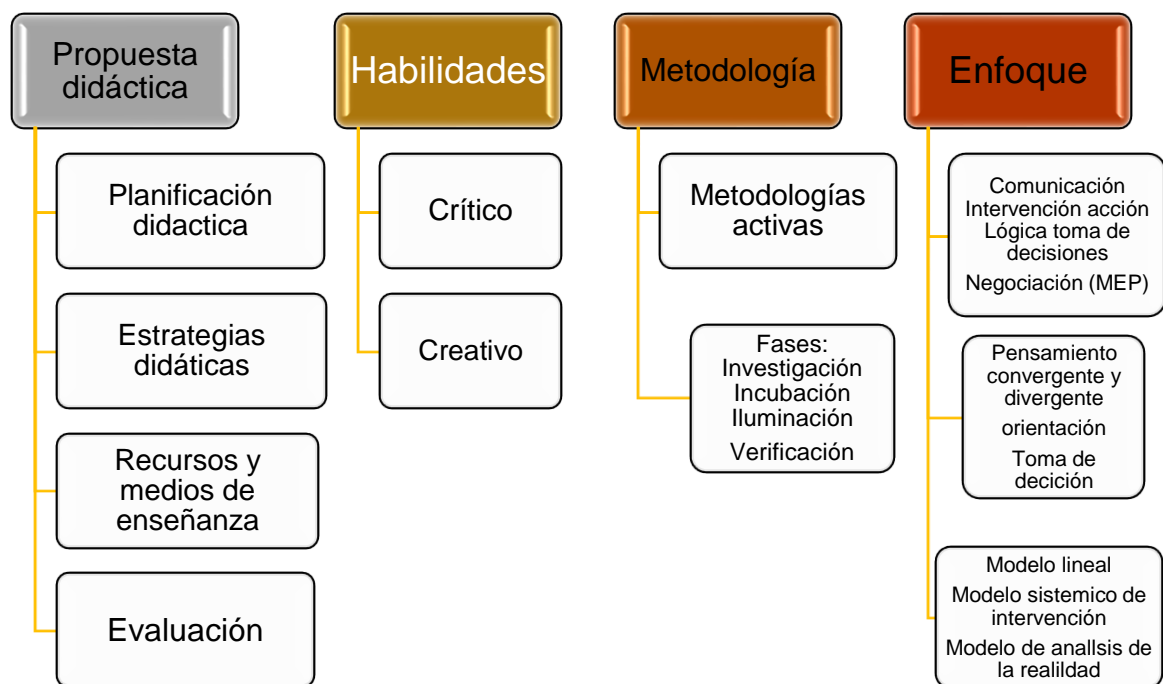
Propuesta didáctica

Planificación didactica

Estrategias didáticas

Recursos y medios de enseñanza

Evaluación

Habilidades

Crítico

Creativo

Metodología

Metodologías activas

Fases:
Investigación
Incubación
Iluminación
Verificación

Enfoque

Comunicación
Intervención acción
Lógica toma de decisiones
Negociación (MEP)

Pensamiento convergente y divergente
orientación
Toma de decición

Modelo lineal
Modelo sistemico de intervención
Modelo de anallsis de la realildad